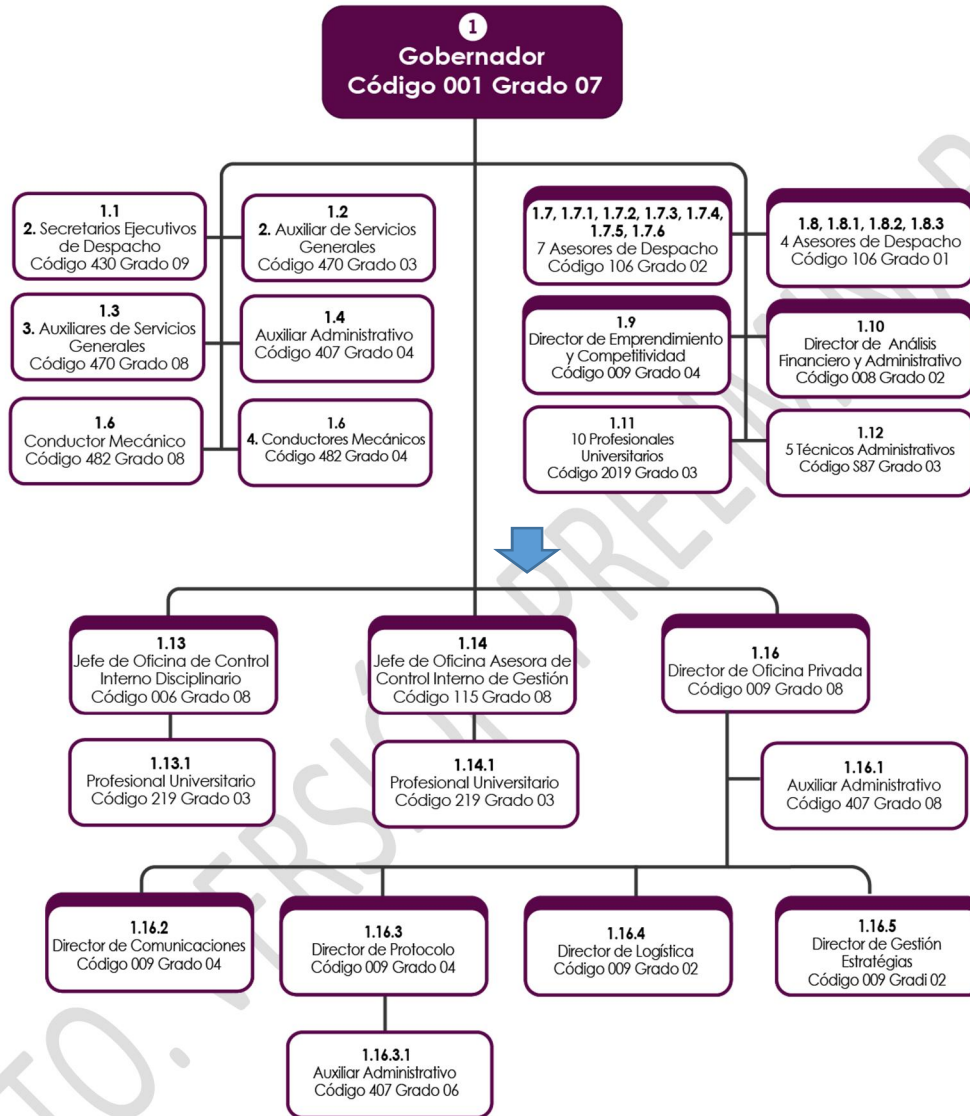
1
Gobernador
Código 001 Grado 07

1.1
2. Secretarios Ejecutivos de Despacho
Código 430 Grado 09

1.2
2. Auxiliar de Servicios Generales
Código 470 Grado 03

1.3
3. Auxiliares de Servicios Generales
Código 470 Grado 08

1.4
Auxiliar Administrativo
Código 407 Grado 04

1.6
Conductor Mecánico
Código 482 Grado 08

1.6
4. Conductores Mecánicos
Código 482 Grado 04

1.7, 1.7.1, 1.7.2, 1.7.3, 1.7.4, 1.7.5, 1.7.6
7 Asesores de Despacho
Código 106 Grado 02

1.8, 1.8.1, 1.8.2, 1.8.3
4 Asesores de Despacho
Código 106 Grado 01

1.9
Director de Emprendimiento y Competitividad
Código 009 Grado 04

1.10
Director de Análisis Financiero y Administrativo
Código 008 Grado 02

1.11
10 Profesionales Universitarios
Código 2019 Grado 03

1.12
5 Técnicos Administrativos
Código S87 Grado 03

1.13
Jefe de Oficina de Control Interno Disciplinario
Código 006 Grado 08

1.14
Jefe de Oficina Asesora de Control Interno de Gestión
Código 115 Grado 08

1.16
Director de Oficina Privada
Código 009 Grado 08

1.13.1
Profesional Universitario
Código 219 Grado 03

1.14.1
Profesional Universitario
Código 219 Grado 03

1.16.1
Auxiliar Administrativo
Código 407 Grado 08

1.16.2
Director de Comunicaciones
Código 009 Grado 04

1.16.3
Director de Protocolo
Código 009 Grado 04

1.16.4
Director de Logística
Código 009 Grado 02

1.16.5
Director de Gestión Estratégias
Código 009 Gradi 02

1.16.3.1
Auxiliar Administrativo
Código 407 Grado 06

TO. VERSIÓN PRELIMINAR